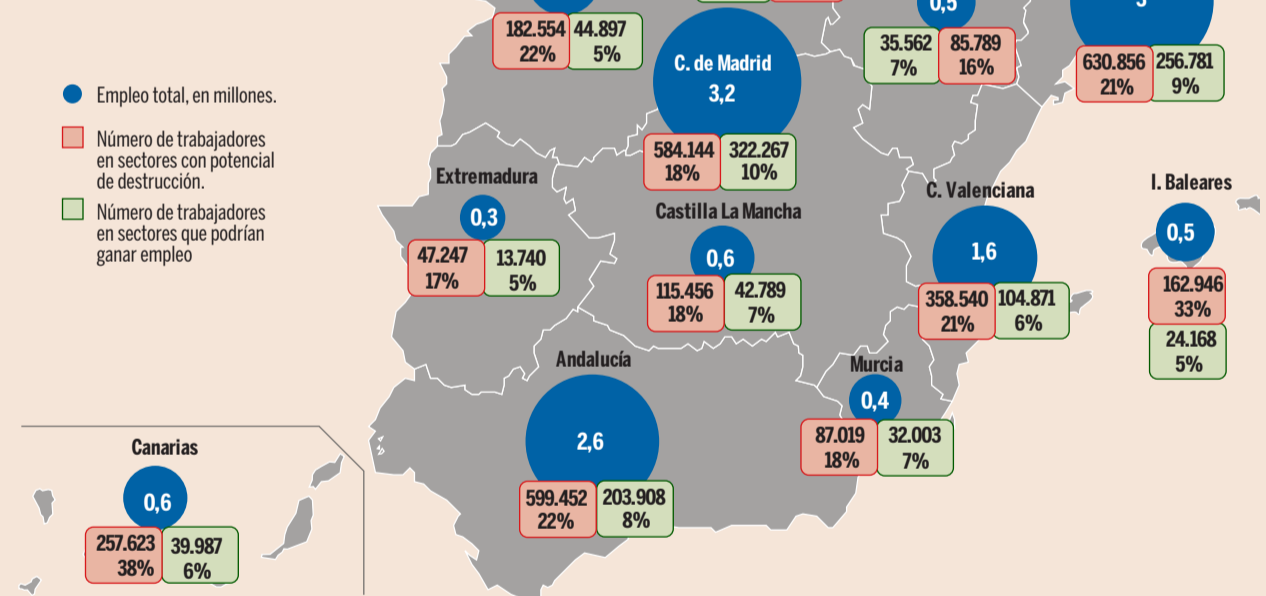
Empleo total, en millones.

Número de trabajadores en sectores con potencial de destrucción.

Número de trabajadores en sectores que podrían ganar empleo

182.554
22%

44.897
5%

0,5

35.562
7%

85.789
16%

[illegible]

630.856
21%

256.781
9%

C. de Madrid
3,2

584.144
18%

322.267
10%

Extremadura
0,3

47.247
17%

13.740
5%

Castilla La Mancha
0,6

115.456
18%

42.789
7%

C. Valenciana
1,6

358.540
21%

104.871
6%

I. Baleares
0,5

162.946
33%

24.168
5%

Andalucía
2,6

599.452
22%

203.908
8%

Murcia
0,4

87.019
18%

32.003
7%

Canarias
0,6

257.623
38%

39.987
6%